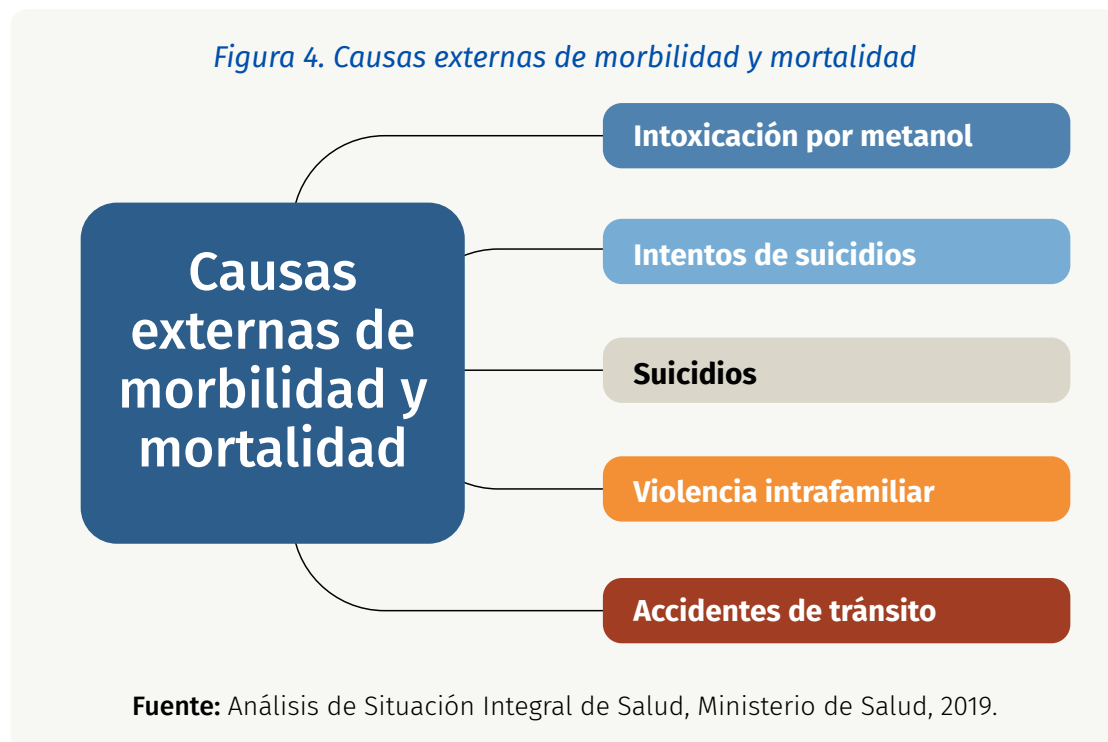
Figura 4. Causas externas de morbilidad y mortalidad

Causas externas de morbilidad y mortalidad

Intoxicación por metanol

Intentos de suicidios

Suicidios

Violencia intrafamiliar

Accidentes de tránsito

Fuente: Análisis de Situación Integral de Salud, Ministerio de Salud, 2019.